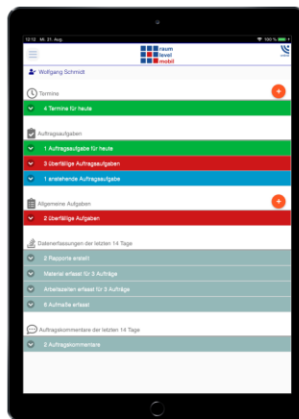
12:12 Mi. 21. Aug.

100 %

raum
level
mobil

Wolfgang Schmidt

Termine

4 Termine für heute

Auftragsaufgaben

1 Auftragsaufgabe für heute

3 überfällige Auftragsaufgaben

1 anstehende Auftragsaufgabe

Allgemeine Aufgaben

2 überfällige Aufgaben

Datenerfassungen der letzten 14 Tage

2 Rapporte erstellt

Material erfasst für 3 Aufträge

Arbeitszeiten erfasst für 3 Aufträge

6 Aufmaße erfasst

Auftragskommentare der letzten 14 Tage

2 Auftragskommentare